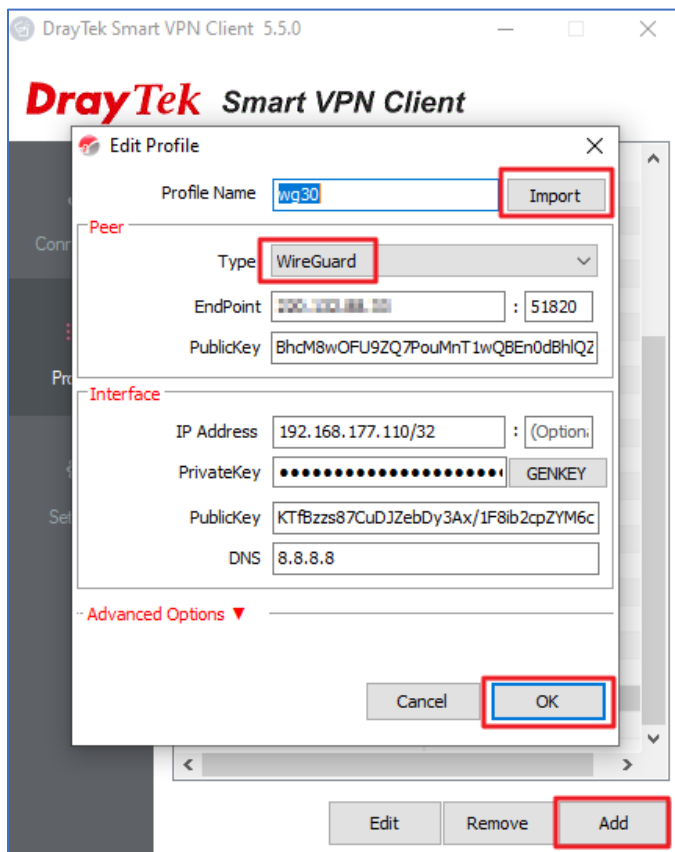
DrayTek Smart VPN Client 5.5.0

DrayTek Smart VPN Client

Conn

Pro

Set

Edit Profile

Profile Name wg30 Import

Peer

Type WireGuard

EndPoint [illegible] : 51820

PublicKey BhcM8wOFU9ZQ7PouMnT1wQBEn0dBhlQZ

Interface

IP Address 192.168.177.110/32 : (Optiona

PrivateKey •••••••••••••••••••••• GENKEY

PublicKey KTfBzzs87CuDJZebDy3Ax/1F8ib2cpZYM6c

DNS 8.8.8.8

Advanced Options ▼

Cancel OK

Edit Remove Add